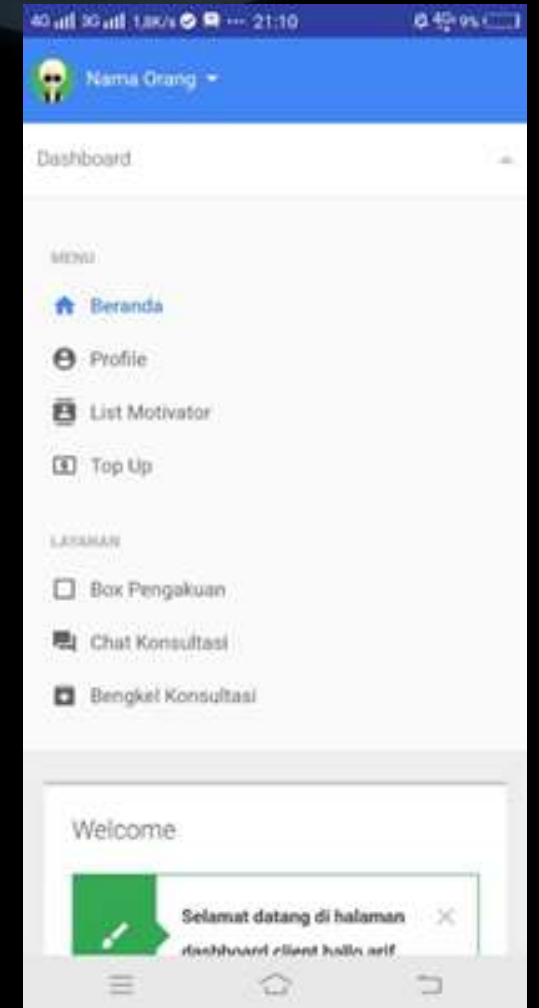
4G 3G 1,8K/s ··· 21:10 9%

Nama Orang

Dashboard

MENU

Beranda

Profile

List Motivator

Top Up

LAYANAN

Box Pengakuan

Chat Konsultasi

Bengkel Konsultasi

Welcome

Selamat datang di halaman dashboard client hallo arif

×